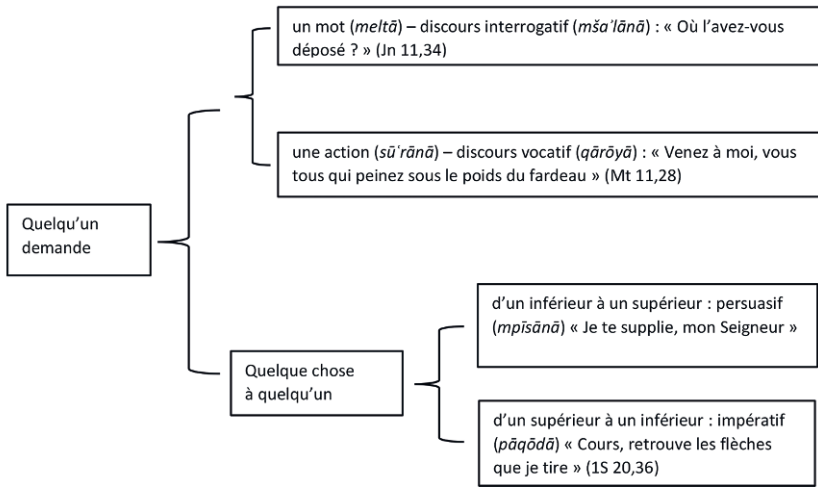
Quelqu'un demande

un mot (*meltā*) – discours interrogatif (*mšaˈlānā*) : « Où l'avez-vous déposé ? » (Jn 11,34)

une action (*sūˈrānā*) – discours vocatif (*qārōyā*) : « Venez à moi, vous tous qui peinez sous le poids du fardeau » (Mt 11,28)

Quelque chose à quelqu'un

d'un inférieur à un supérieur : persuasif (*mpīsānā*) « Je te supplie, mon Seigneur »

d'un supérieur à un inférieur : impératif (*pāqōdā*) « Cours, retrouve les flèches que je tire » (1S 20,36)